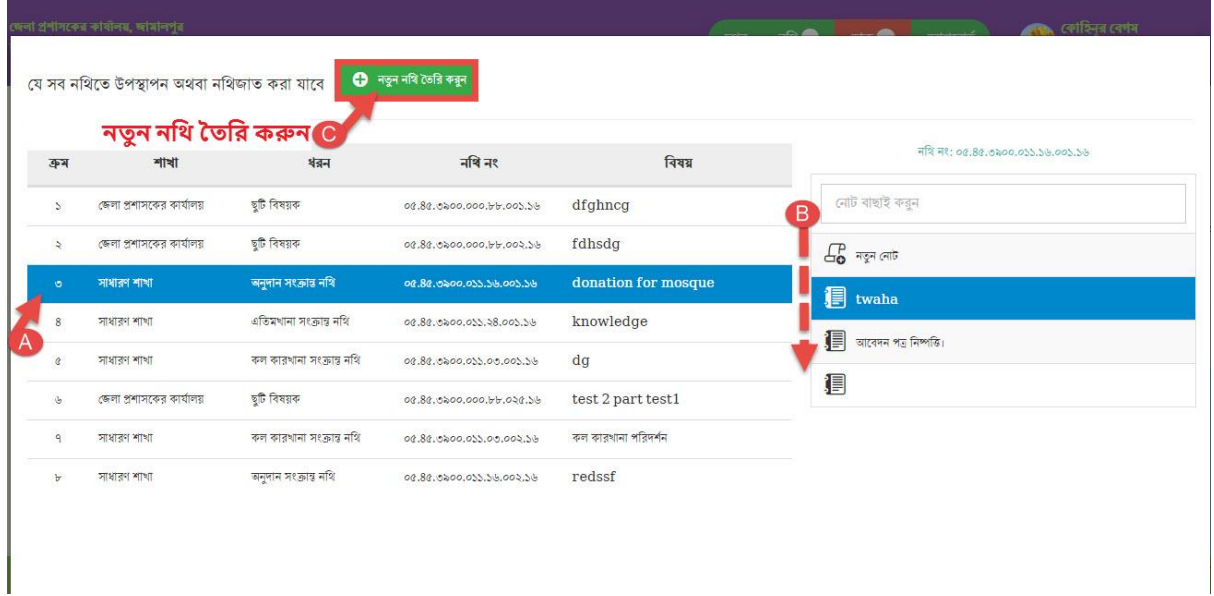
জেলা প্রশাসকের কার্যালয়, জামালপুর

কোহিনুর বেগম

যে সব নথিতে উপস্থাপন অথবা নথিজাত করা যাবে

নতুন নথি তৈরি করুন

নতুন নথি তৈরি করুন

C

| ক্রম | শাখা | ধরন | নথি নং | বিষয় |
|---|---|---|---|---|
| ১ | জেলা প্রশাসকের কার্যালয় | ছুটি বিষয়ক | ০৫.৪৫.৩৯০০.০০০.৮৮.০০১.১৬ | dfghncg |
| ২ | জেলা প্রশাসকের কার্যালয় | ছুটি বিষয়ক | ০৫.৪৫.৩৯০০.০০০.৮৮.০০২.১৬ | fdhsdg |
| ৩ | সাধারণ শাখা | অনুদান সংক্রান্ত নথি | ০৫.৪৫.৩৯০০.০১১.১৬.০০১.১৬ | donation for mosque |
| ৪ | সাধারণ শাখা | এতিমখানা সংক্রান্ত নথি | ০৫.৪৫.৩৯০০.০১১.২৪.০০১.১৬ | knowledge |
| ৫ | সাধারণ শাখা | কল কারখানা সংক্রান্ত নথি | ০৫.৪৫.৩৯০০.০১১.০৩.০০১.১৬ | dg |
| ৬ | জেলা প্রশাসকের কার্যালয় | ছুটি বিষয়ক | ০৫.৪৫.৩৯০০.০০০.৮৮.০২৫.১৬ | test 2 part test1 |
| ৭ | সাধারণ শাখা | কল কারখানা সংক্রান্ত নথি | ০৫.৪৫.৩৯০০.০১১.০৩.০০২.১৬ | কল কারখানা পরিদর্শন |
| ৮ | সাধারণ শাখা | অনুদান সংক্রান্ত নথি | ০৫.৪৫.৩৯০০.০১১.১৬.০০২.১৬ | redssf |

A

নথি নং: ০৫.৪৫.৩৯০০.০১১.১৬.০০১.১৬

নোট বাছাই করুন

B

নতুন নোট

twaha

আবেদন পত্র নিষ্পত্তি।